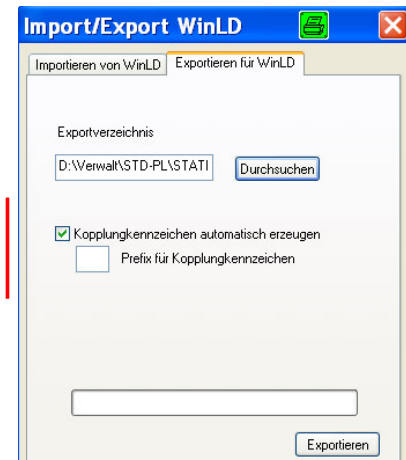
Import/Export WinLD

Importieren von WinLD | Exportieren für WinLD

Exportverzeichnis

D:\Verwalt\STD-PL\STATI

Durchsuchen

Kopplungkennzeichen automatisch erzeugen

Prefix für Kopplungkennzeichen

Exportieren